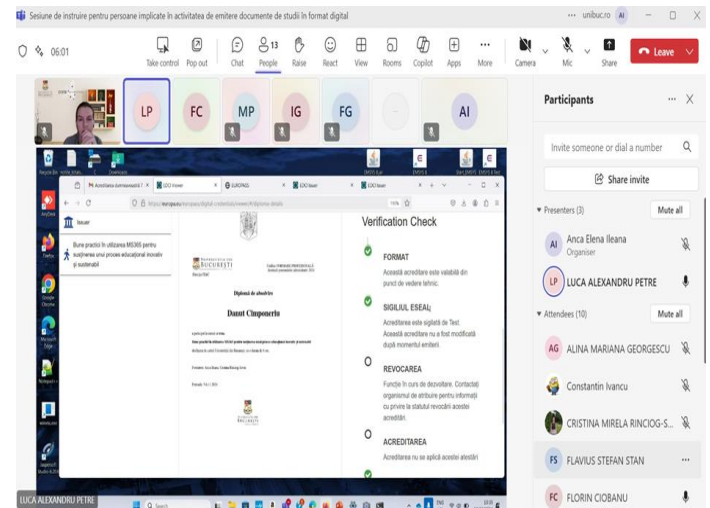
Sesiune de instruire pentru persoane implicate în activitatea de emitere documente de studii în format digital

··· unibuc.ro AI

06:01

Take control Pop out Chat 13 People Raise React View Rooms Copilot Apps More Camera Mic Share Leave

LP FC MP IG FG AI

Participants

Invite someone or dial a number

Share invite

Presenters (3) Mute all

AI Anca Elena Ileana Organiser

LP LUCA ALEXANDRU PETRE

Attendees (10) Mute all

AG ALINA MARIANA GEORGESCU

Constantin Ivancu

CRISTINA MIRELA RINCIOG-S...

FS FLAVIUS STEFAN STAN

FC FLORIN CIOBANU

Issuer

Bune practici în utilizarea MS365 pentru susținerea unui proces educațional incluziv și sustenabil

UNIVERSITATEA DIN BUCUREȘTI

Diplomă de absolvire

Daunt Cimponeriu

Verification Check

FORMAT
Această acreditare este valabilă din punct de vedere tehnic.

SIGILIUL ESEAL:
Acreditarea este sigilată de Test. Această acreditare nu a fost modificată după momentul emiterii.

REVOCAREA
Funcție în curs de dezvoltare. Contactați organismul de atribuire pentru informații cu privire la statutul revocării acestei acreditări.

ACREDITAREA
Acreditarea nu se aplică acestei atestări

LUCA ALEXANDRU PETRE